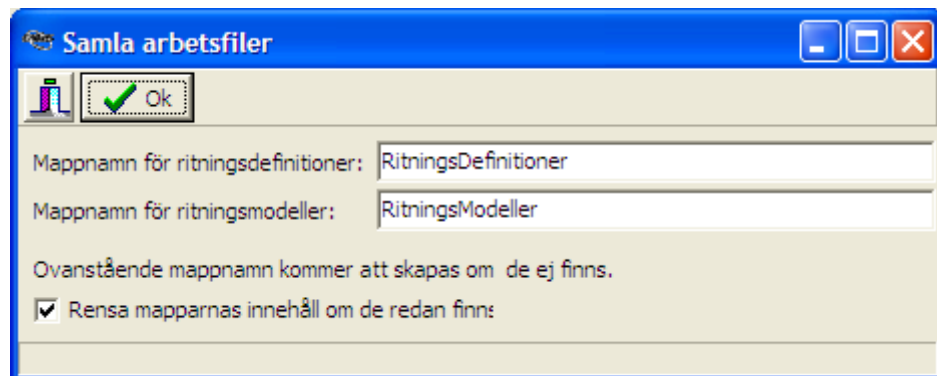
Samla arbetsfiler

Ok

Mappnamn för ritningsdefinitioner: RitningsDefinitioner

Mappnamn för ritningsmodeller: RitningsModeller

Ovanstående mappnamn kommer att skapas om de ej finns.

☑ Rensa mapparnas innehåll om de redan finns